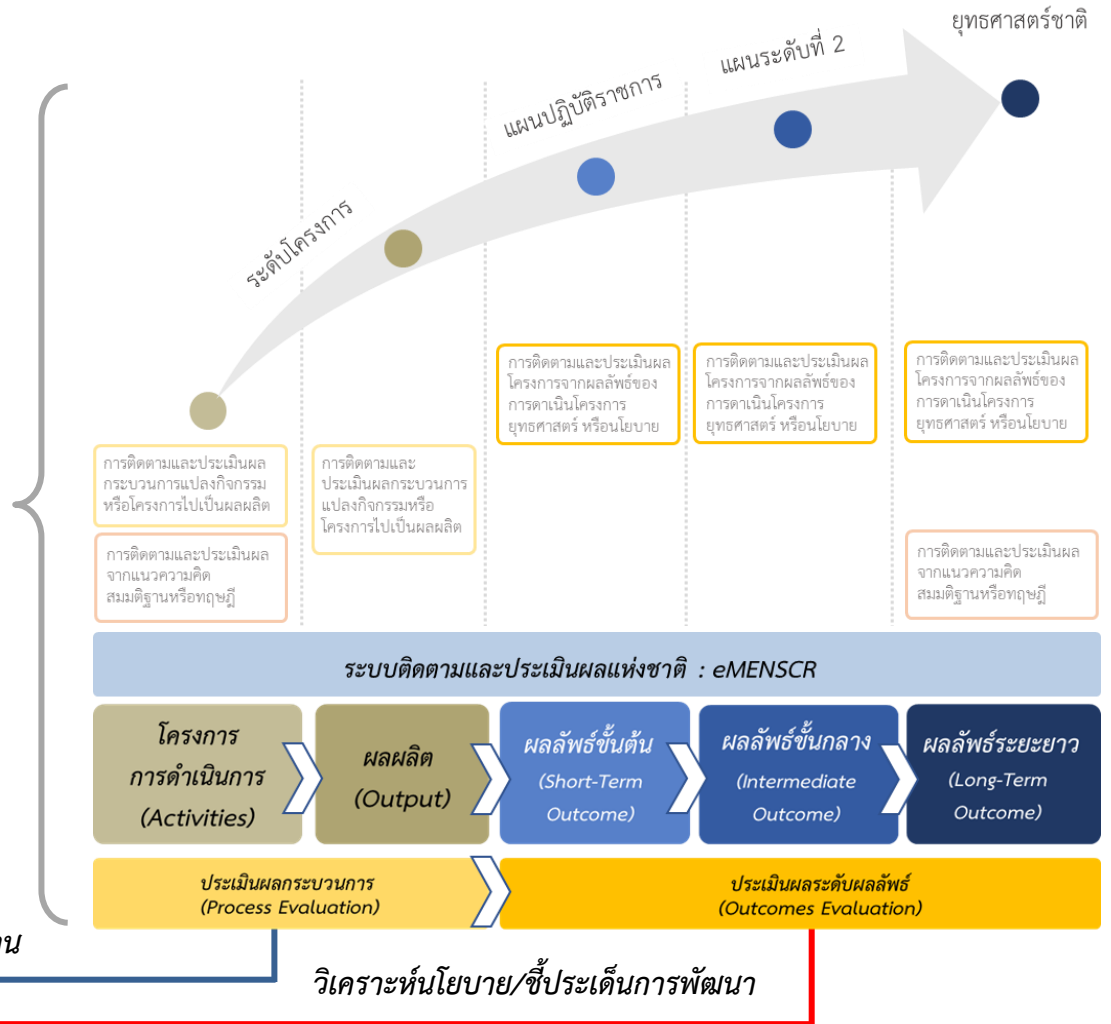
ยุทธศาสตร์ชาติ

แผนระดับที่ 2

แผนปฏิบัติราชการ

ระดับโครงการ

การติดตามและประเมินผลกระบวนการแปลงกิจกรรมหรือโครงการไปเป็นผลผลิต

การติดตามและประเมินผลจากแนวความคิดสมมติฐานหรือทฤษฎี

การติดตามและประเมินผลกระบวนการแปลงกิจกรรมหรือโครงการไปเป็นผลผลิต

การติดตามและประเมินผลโครงการจากผลลัพธ์ของการดาเนินโครงการ ยุทธศาสตร์ หรือนโยบาย

การติดตามและประเมินผลโครงการจากผลลัพธ์ของการดาเนินโครงการ ยุทธศาสตร์ หรือนโยบาย

การติดตามและประเมินผลโครงการจากผลลัพธ์ของการดาเนินโครงการ ยุทธศาสตร์ หรือนโยบาย

การติดตามและประเมินผลจากแนวความคิดสมมติฐานหรือทฤษฎี

ระบบติดตามและประเมินผลแห่งชาติ : eMENSCR

โครงการ การดำเนินการ (Activities)

ผลผลิต (Output)

ผลลัพธ์ขั้นต้น (Short-Term Outcome)

ผลลัพธ์ขั้นกลาง (Intermediate Outcome)

ผลลัพธ์ระยะยาว (Long-Term Outcome)

ประเมินผลกระบวนการ (Process Evaluation)

ประเมินผลระดับผลลัพธ์ (Outcomes Evaluation)

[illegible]น

วิเคราะห์นโยบาย/ชี้ประเด็นการพัฒนา